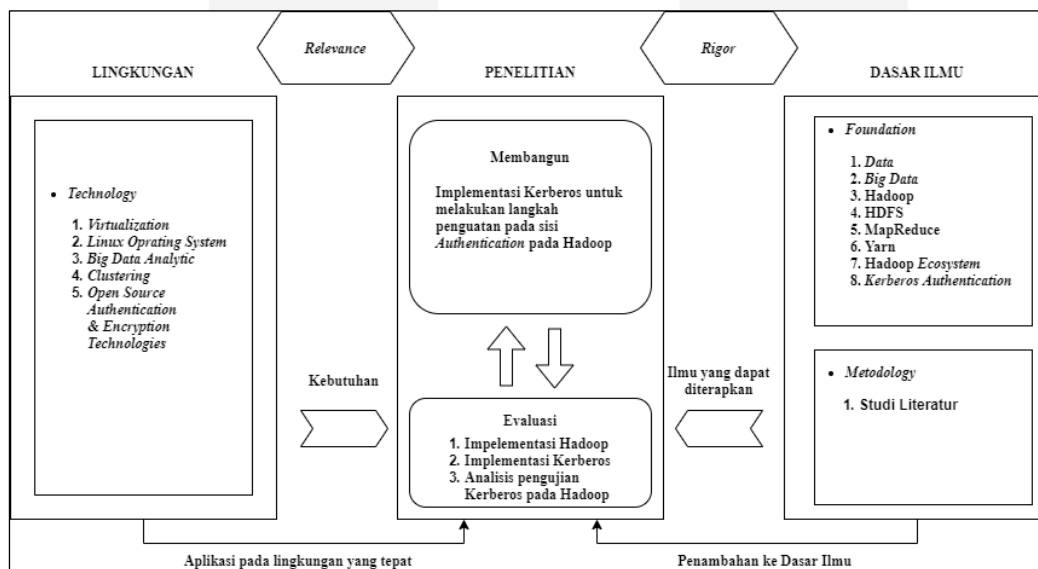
Relevance

Rigor

LINGKUNGAN

PENELITIAN

DASAR ILMU

• Technology

1. Virtualization
2. Linux Oprating System
3. Big Data Analytic
4. Clustering
5. Open Source Authentication & Encryption Technologies

Membangun

Implementasi Kerberos untuk melakukan langkah penguatan pada sisi Authentication pada Hadoop

• Foundation

1. Data
2. Big Data
3. Hadoop
4. HDFS
5. MapReduce
6. Yarn
7. Hadoop Ecosystem
8. Kerberos Authentication

Kebutuhan

Ilmu yang dapat diterapkan

• Metodology

1. Studi Literatur

Evaluasi

1. Impelementasi Hadoop
2. Implementasi Kerberos
3. Analisis pengujian Kerberos pada Hadoop

Aplikasi pada lingkungan yang tepat

Penambahan ke Dasar Ilmu